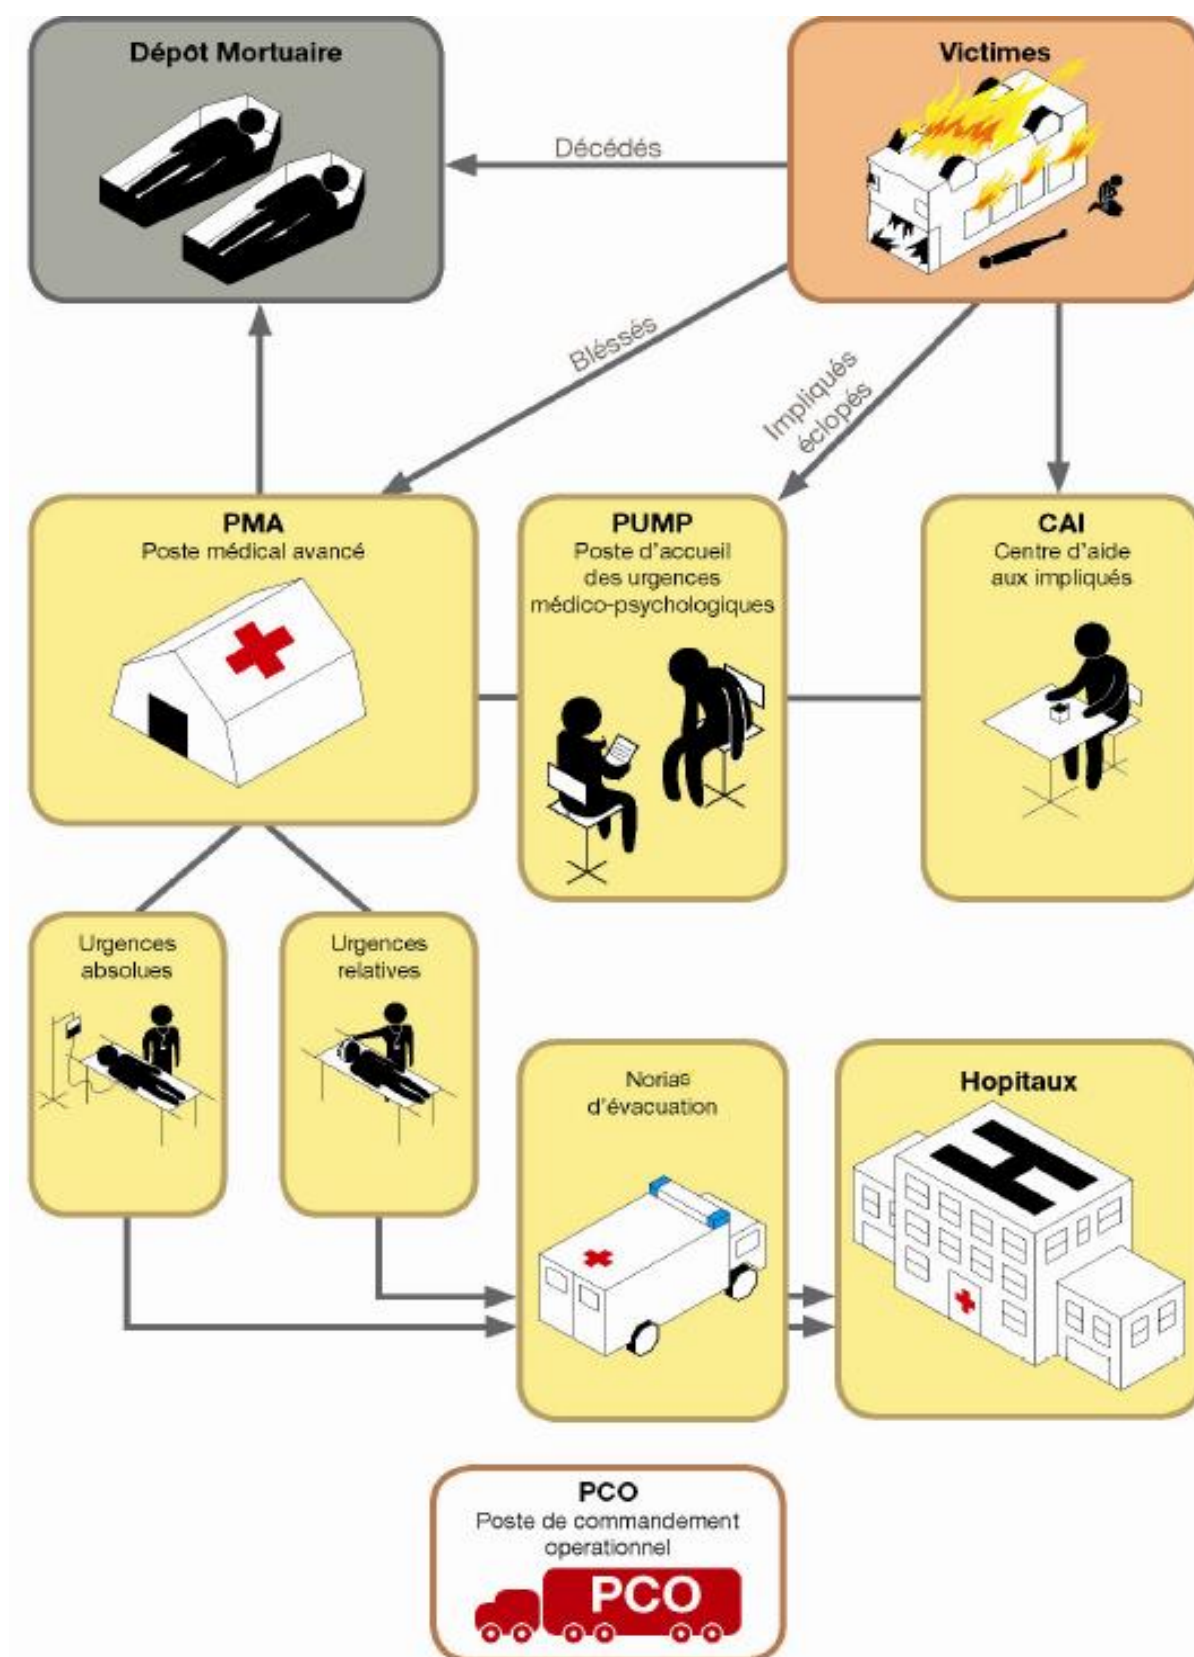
Dépôt Mortuaire

Victimes

Décédés

Bléssés

Impliqués éclopés

PMA
Poste médical avancé

PUMP
Poste d'accueil des urgences médico-psychologiques

CAI
Centre d'aide aux impliqués

Urgences absolues

Urgences relatives

Norias d'évacuation

Hopitaux

PCO
Poste de commandement operationnel

PCO